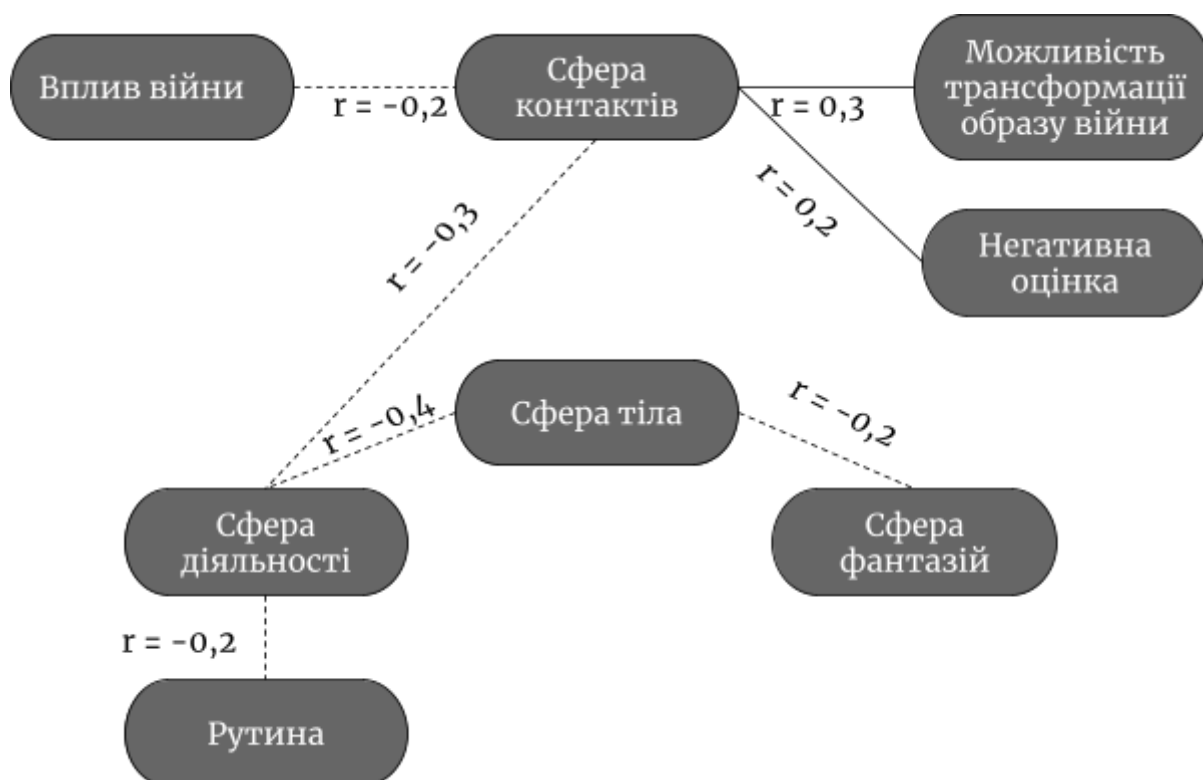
Вплив війни

r = -0,2

Сфера контактів

r = 0,3

Можливість трансформації образу війни

r = 0,2

Негативна оцінка

r = -0,3

Сфера тіла

r = -0,4

r = -0,2

Сфера діяльності

Сфера фантазій

r = -0,2

Рутина